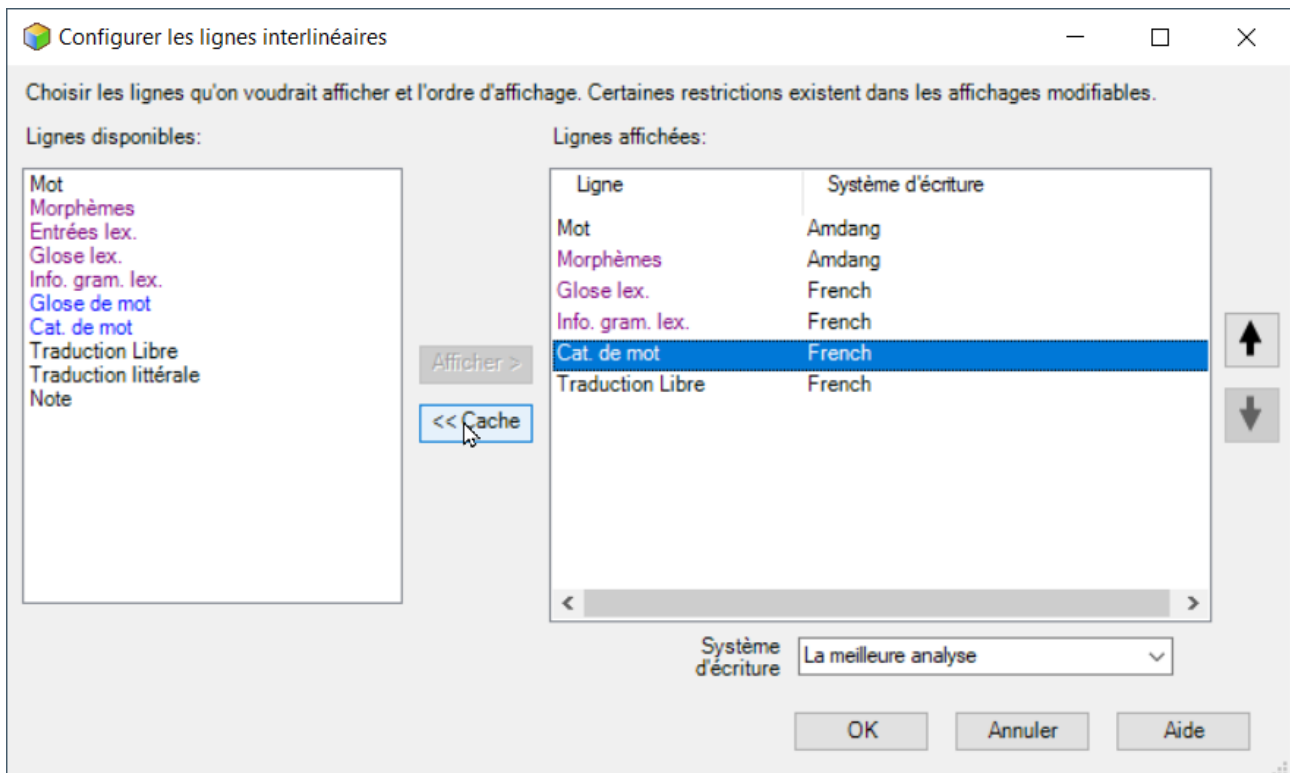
Configurer les lignes interlinéaires

Choisir les lignes qu'on voudrait afficher et l'ordre d'affichage. Certaines restrictions existent dans les affichages modifiables.

Lignes disponibles:

Mot
Morphèmes
Entrées lex.
Glose lex.
Info. gram. lex.
Glose de mot
Cat. de mot
Traduction Libre
Traduction littérale
Note

Afficher >

<< Cache

Lignes affichées:

| Ligne | Système d'écriture |
|---|---|
| Mot | Amdang |
| Morphèmes | Amdang |
| Glose lex. | French |
| Info. gram. lex. | French |
| Cat. de mot | French |
| Traduction Libre | French |

Système d'écriture

La meilleure analyse

OK

Annuler

Aide